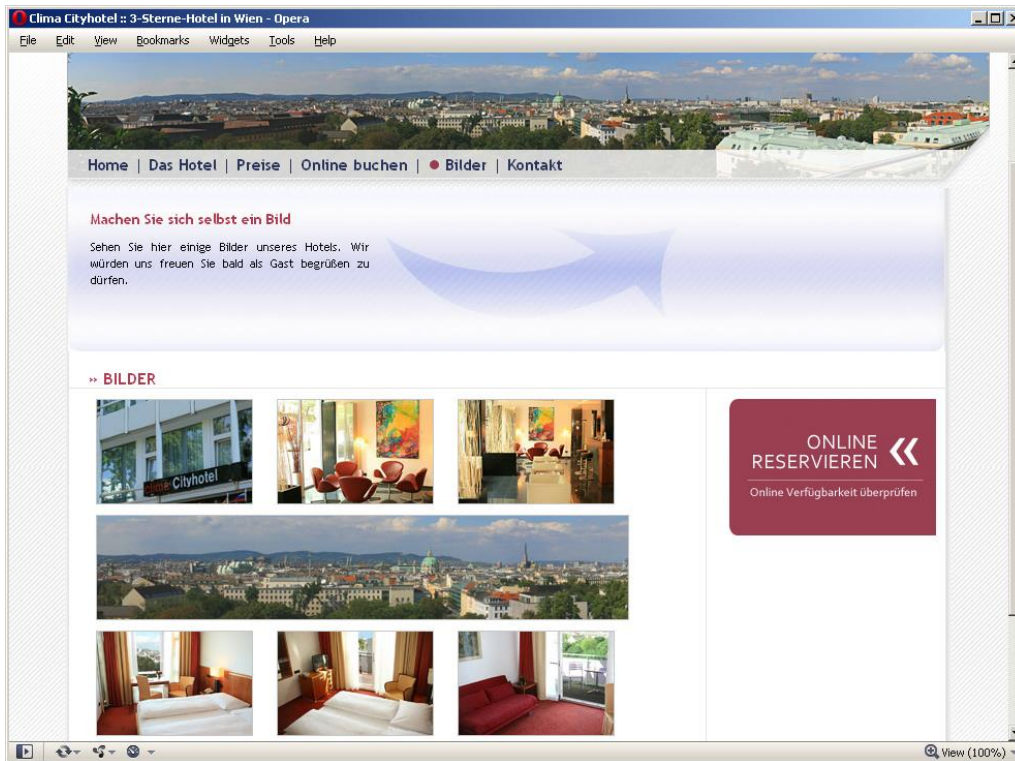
Clima Cityhotel :: 3-Sterne-Hotel in Wien - Opera

File Edit View Bookmarks Widgets Tools Help

Home | Das Hotel | Preise | Online buchen | Bilder | Kontakt

Machen Sie sich selbst ein Bild

Sehen Sie hier einige Bilder unseres Hotels. Wir würden uns freuen Sie bald als Gast begrüßen zu dürfen.

» BILDER

Cityhotel

ONLINE RESERVIEREN «

Online Verfügbarkeit überprüfen

View (100%)